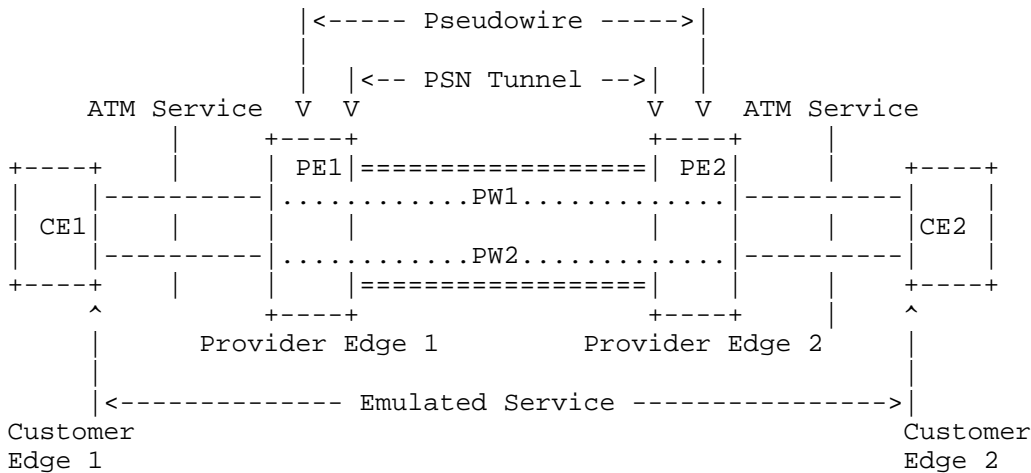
|<----- Pseudowire ----->|

|<-- PSN Tunnel -->|

ATM Service V V V V ATM Service

PE1 PE2

PW1

CE1 CE2

PW2

Provider Edge 1 Provider Edge 2

|<-------------- Emulated Service ---------------->|

Customer Edge 1

Customer Edge 2